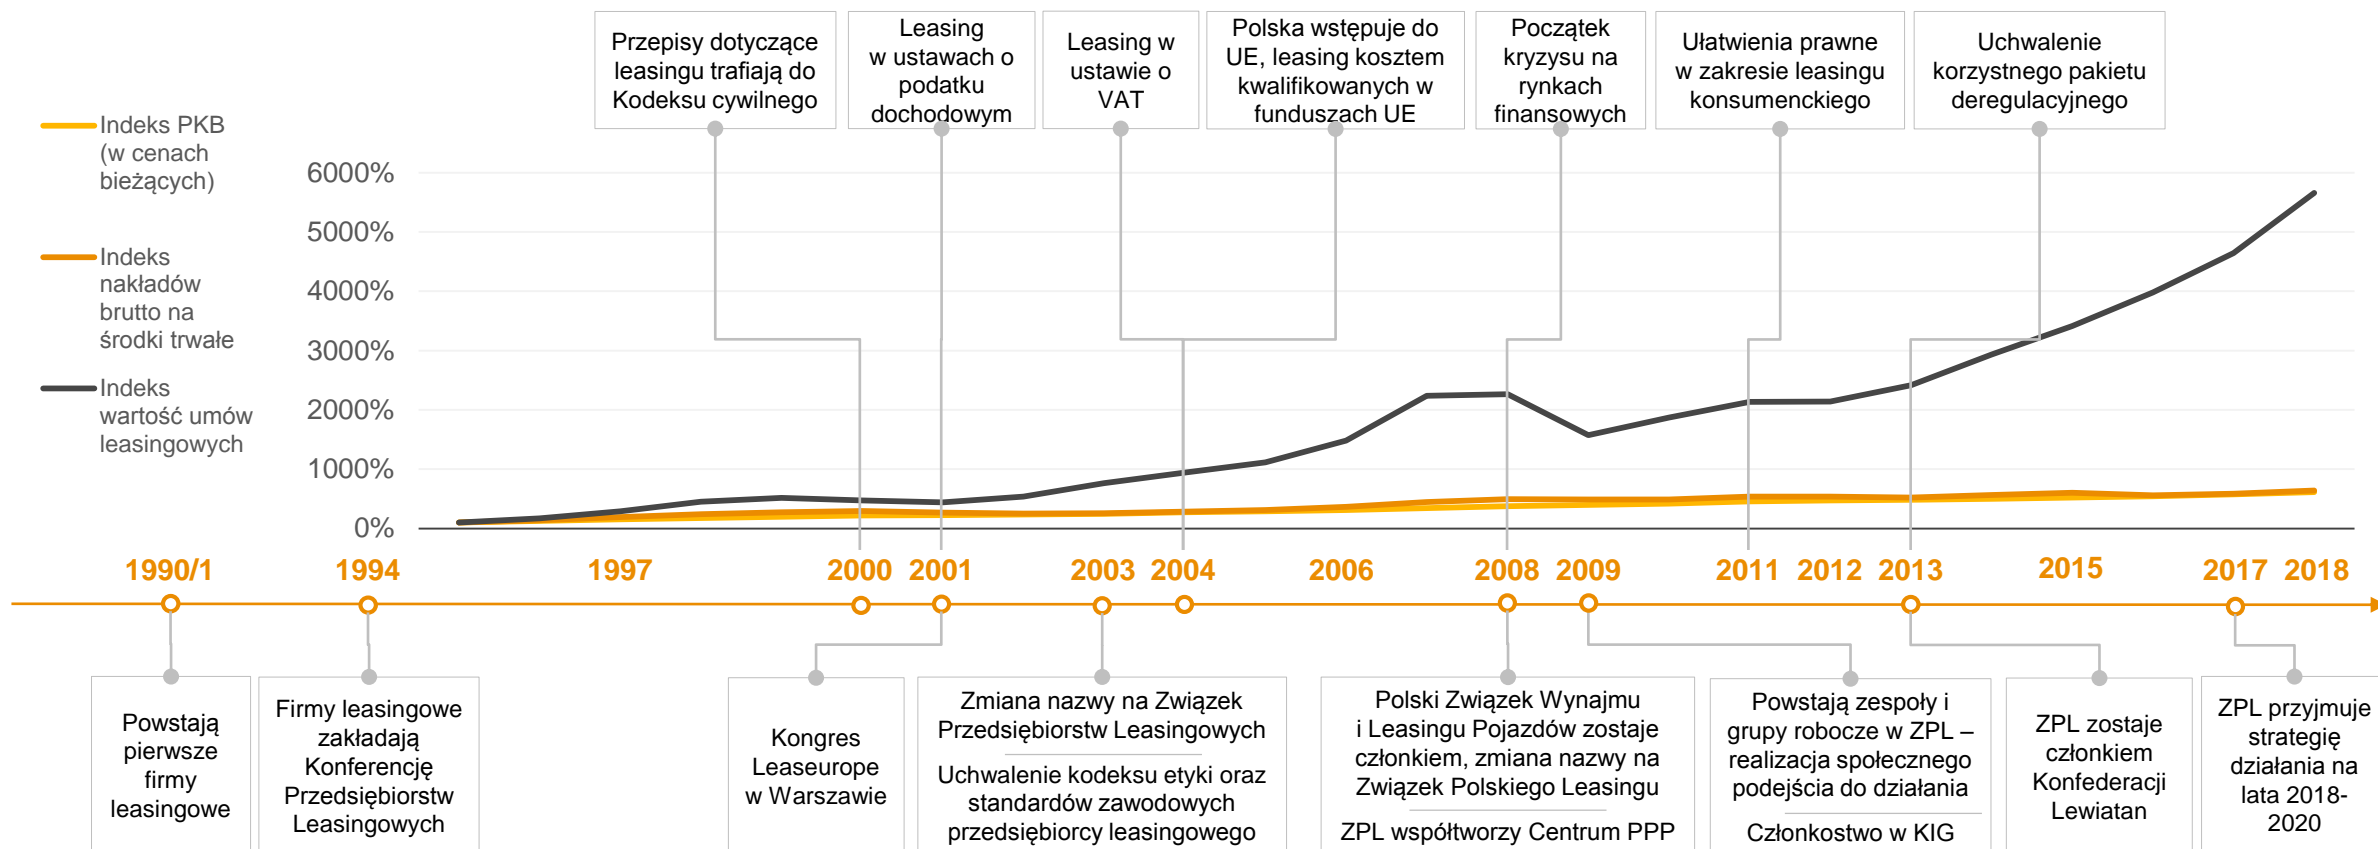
Przepisy dotyczące leasingu trafiają do Kodeksu cywilnego

Leasing w ustawach o podatku dochodowym

Leasing w ustawie o VAT

Polska wstępuje do UE, leasing kosztem kwalifikowanych w funduszach UE

Początek kryzysu na rynkach finansowych

Ułatwienia prawne w zakresie leasingu konsumenckiego

Uchwalenie korzystnego pakietu deregulacyjnego

Indeks PKB (w cenach bieżących)

Indeks nakładów brutto na środki trwałe

Indeks wartość umów leasingowych

6000%
5000%
4000%
3000%
2000%
1000%
0%

1990/1 1994 1997 2000 2001 2003 2004 2006 2008 2009 2011 2012 2013 2015 2017 2018

Powstają pierwsze firmy leasingowe

Firmy leasingowe zakładają Konferencję Przedsiębiorstw Leasingowych

Kongres Leaseurope w Warszawie

Zmiana nazwy na Związek Przedsiębiorstw Leasingowych

Uchwalenie kodeksu etyki oraz standardów zawodowych przedsiębiorcy leasingowego

Polski Związek Wynajmu i Leasingu Pojazdów zostaje członkiem, zmiana nazwy na Związek Polskiego Leasingu

ZPL współtworzy Centrum PPP

Powstają zespoły i grupy robocze w ZPL – realizacja społecznego podejścia do działania

Członkostwo w KIG

ZPL zostaje członkiem Konfederacji Lewiatan

ZPL przyjmuje strategię działania na lata 2018-2020